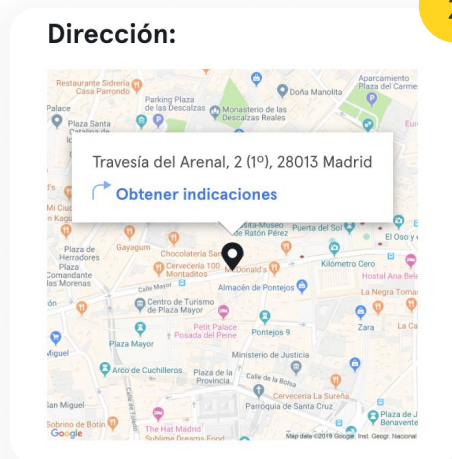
Dirección:

Travesía del Arenal, 2 (1º), 28013 Madrid

Obtener indicaciones

Restaurante Sidrería Casa Parrondo
Palace
Parking Plaza de las Descalzas
Monasterio de las Descalzas Reales
Doña Manolita
Aparcamiento Plaza del Carmen
Plaza Santa Catalina de
f's
Mi Cuc
n Kagu
Casita-Museo de Ratón Pérez
Puerta del Sol
El Oso y
Plaza de Herradores
Gayagum
Chocolatería San
Plaza Comandante las Morenas
Cervecería 100 Montaditos
McDonald's
Kilómetro Cero
Hostal Ana Bel
Calle Mayor
Almacén de Pontejos
La Negra Tomasa
Centro de Turismo de Madrid - Plaza Mayor
Petit Palace Posada del Peine
Pontejos 9
Zara
La Ca
Miguel
Plaza Mayor
Ministerio de Justicia
Arco de Cuchilleros
Plaza de la Provincia
Calle de la Bolsa
San Miguel
Calle de Toledo
Cervecería La Sureña
Parroquia de Santa Cruz
Plaza de J Benavente
Sobrino de Botín
The Hat Madrid
Sublime Dreams Food
Google
Map data ©2019 Google, Inst. Geogr. Nacional